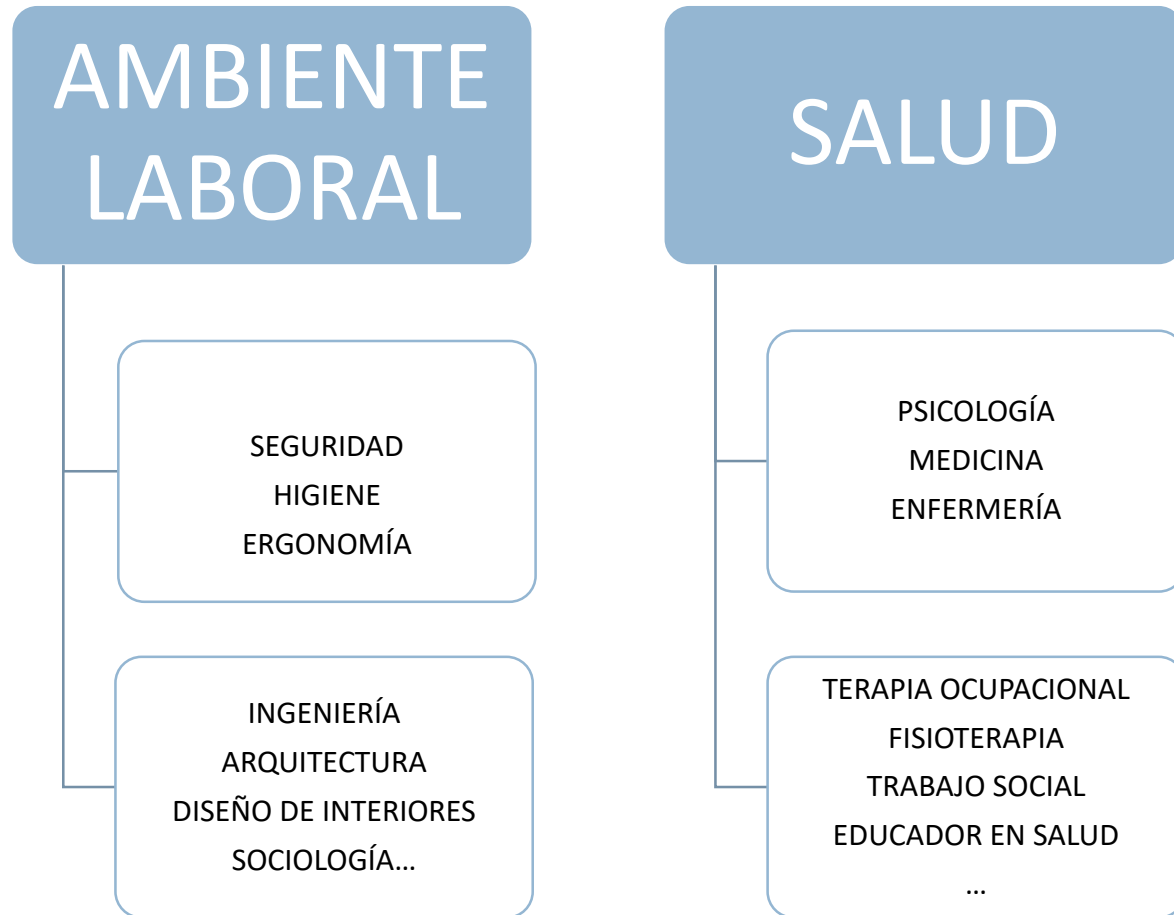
AMBIENTE LABORAL

SEGURIDAD
HIGIENE
ERGONOMÍA

INGENIERÍA
ARQUITECTURA
DISEÑO DE INTERIORES
SOCIOLOGÍA…

SALUD

PSICOLOGÍA
MEDICINA
ENFERMERÍA

TERAPIA OCUPACIONAL
FISIOTERAPIA
TRABAJO SOCIAL
EDUCADOR EN SALUD
…